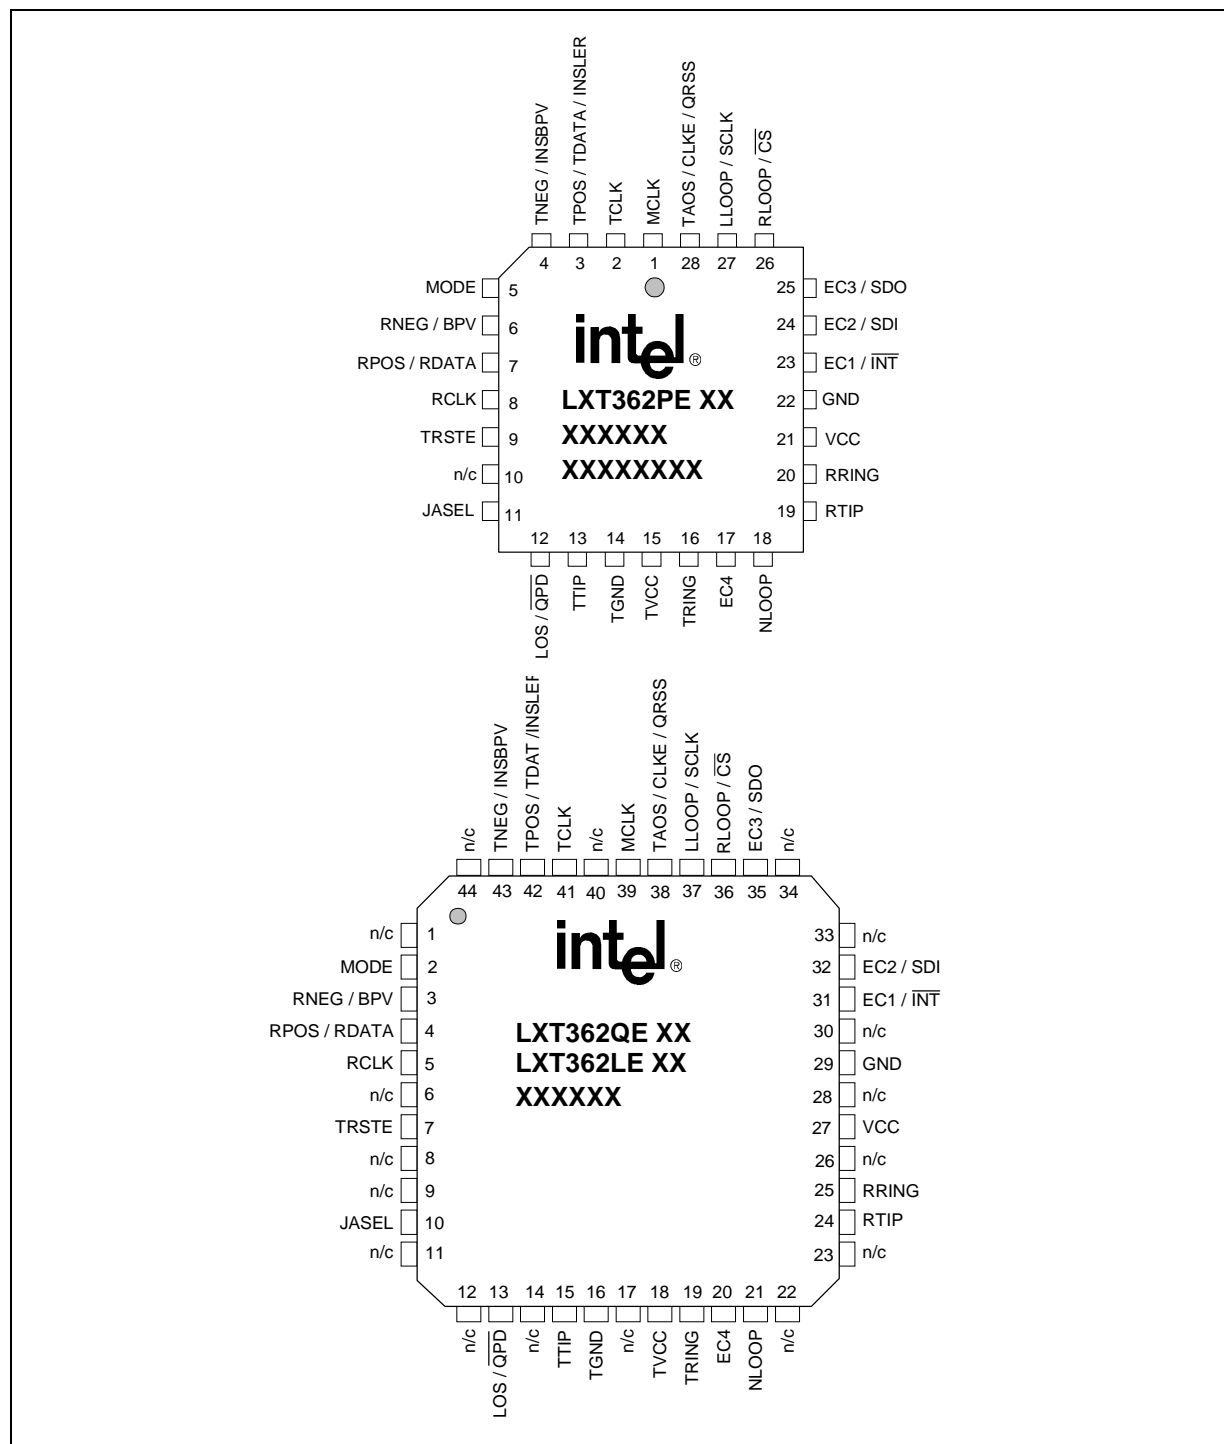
TNEG / INSBPV
TPOS / TDATA / INSLER
TCLK
MCLK
TAOS / CLKE / QRSS
LLOOP / SCLK
RLOOP / $\overline{CS}$

4 3 2 1 28 27 26

MODE 5
RNEG / BPV 6
RPOS / RDATA 7
RCLK 8
TRSTE 9
n/c 10
JASEL 11

25 EC3 / SDO
24 EC2 / SDI
23 EC1 / $\overline{INT}$
22 GND
21 VCC
20 RRING
19 RTIP

intel®
LXT362PE XX
XXXXXX
XXXXXXXX

12 13 14 15 16 17 18
LOS / $\overline{QPD}$
TTIP
TGND
TVCC
TRING
EC4
NLOOP

n/c
TNEG / INSBPV
TPOS / TDAT /INSLEF
TCLK
n/c
MCLK
TAOS / CLKE / QRSS
LLOOP / SCLK
RLOOP / $\overline{CS}$
EC3 / SDO
n/c

44 43 42 41 40 39 38 37 36 35 34

n/c 1
MODE 2
RNEG / BPV 3
RPOS / RDATA 4
RCLK 5
n/c 6
TRSTE 7
n/c 8
n/c 9
JASEL 10
n/c 11

33 n/c
32 EC2 / SDI
31 EC1 / $\overline{INT}$
30 n/c
29 GND
28 n/c
27 VCC
26 n/c
25 RRING
24 RTIP
23 n/c

intel®
LXT362QE XX
LXT362LE XX
XXXXXX

12 13 14 15 16 17 18 19 20 21 22
n/c
LOS / $\overline{QPD}$
n/c
TTIP
TGND
n/c
TVCC
TRING
EC4
NLOOP
n/c